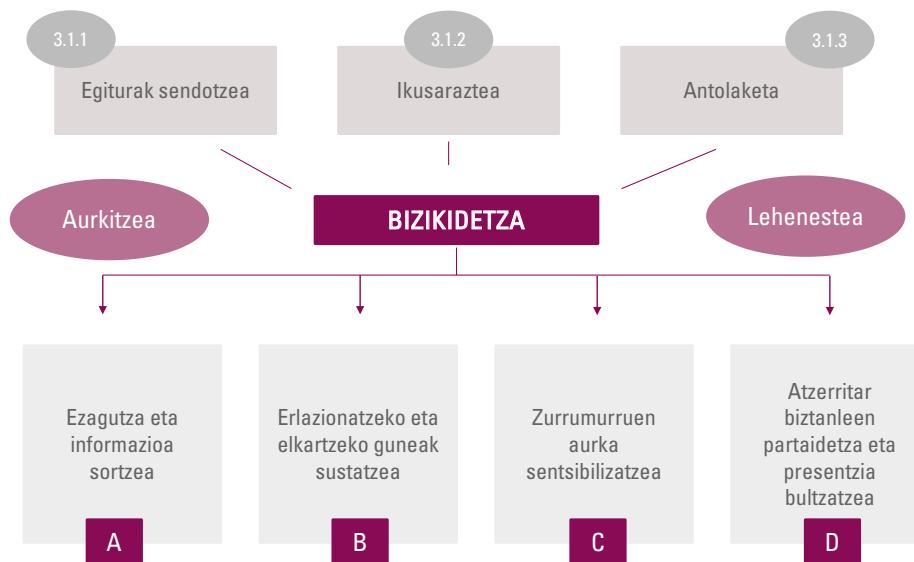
3.1.1
Egiturak sendotzea

3.1.2
Ikusaraztea

3.1.3
Antolaketa

Aurkitzea

BIZIKIDETZA

Lehenestea

Ezagutza eta informazioa sortzea
A

Erlazionatzeko eta elkartzeko guneak sustatzea
B

Zurrumurruen aurka sentsibilizatzea
C

Atzerritar biztanleen partaidetza eta presentzia bultzatzea
D